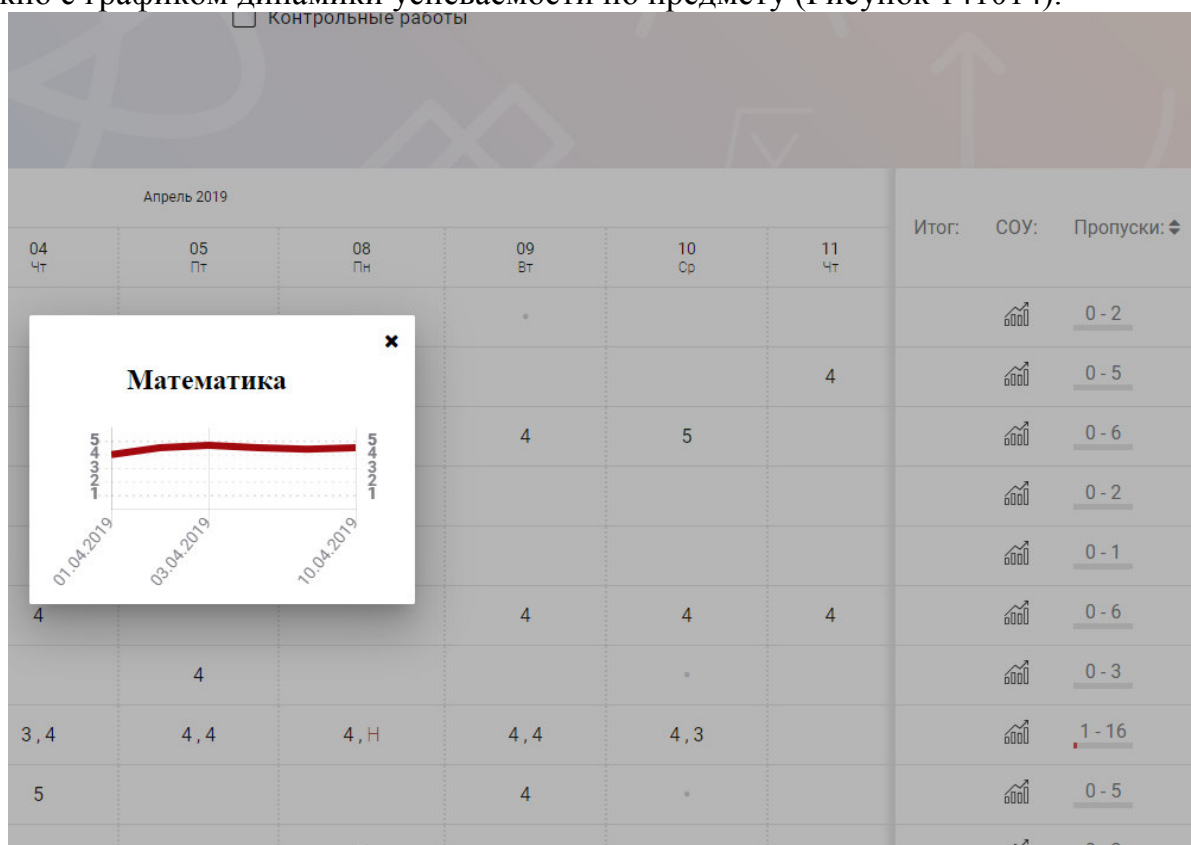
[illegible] с графиком динамики успеваемости по предмету (Рисунок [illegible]).

Контрольные работы

Апрель 2019

| 04 Чт | 05 Пт | 08 Пн | 09 Вт | 10 Ср | 11 Чт | Итог: | СОУ: | Пропуски: |
|---|---|---|---|---|---|---|---|---|
| | | | | | | | | 0 - 2 |
| | | | | | 4 | | | 0 - 5 |
| | | | 4 | 5 | | | | 0 - 6 |
| | | | | | | | | 0 - 2 |
| | | | | | | | | 0 - 1 |
| 4 | | | 4 | 4 | 4 | | | 0 - 6 |
| | 4 | | | | | | | 0 - 3 |
| 3 , 4 | 4 , 4 | 4 , Н | 4 , 4 | 4 , 3 | | | | 1 - 16 |
| 5 | | | 4 | | | | | 0 - 5 |

Математика

5 4 3 2 1

5 4 3 2 1

01.04.2019

03.04.2019

10.04.2019